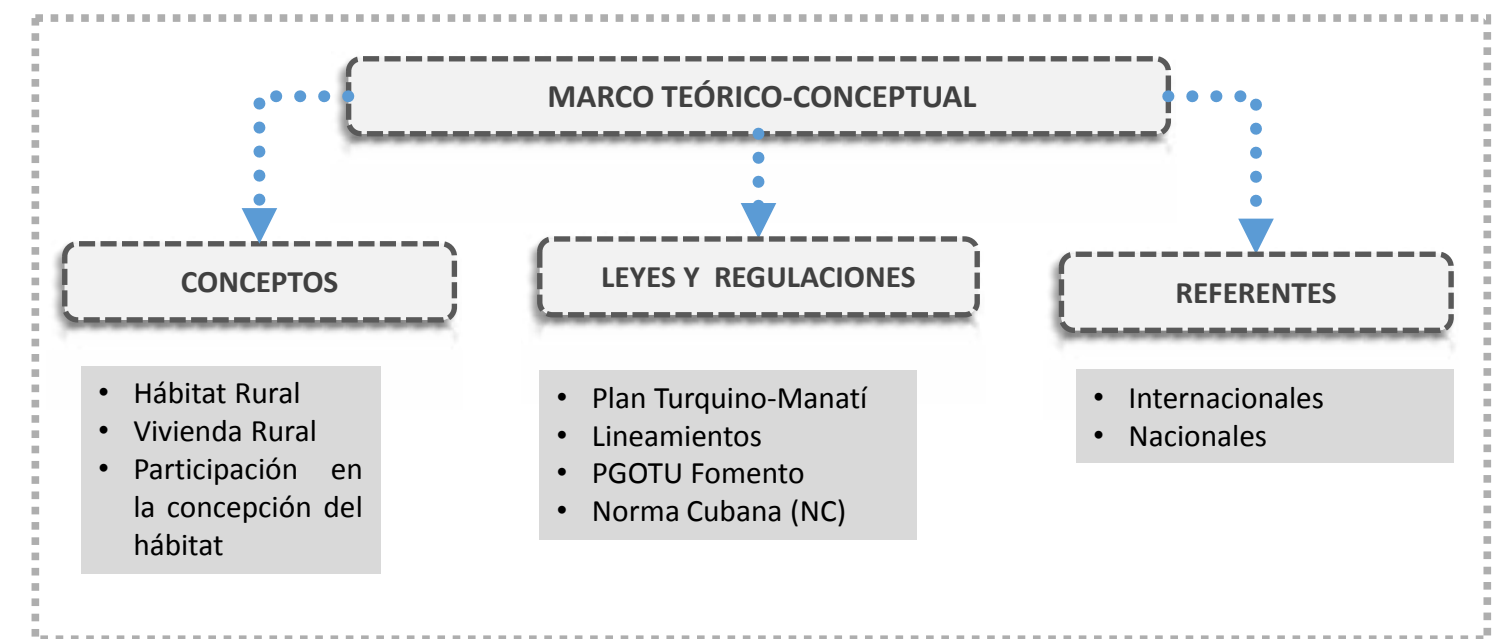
MARCO TEÓRICO-CONCEPTUAL

CONCEPTOS

LEYES Y REGULACIONES

REFERENTES

- Hábitat Rural
- Vivienda Rural
- Participación en la concepción del hábitat

- Plan Turquino-Manatí
- Lineamientos
- PGOTU Fomento
- Norma Cubana (NC)

- Internacionales
- Nacionales